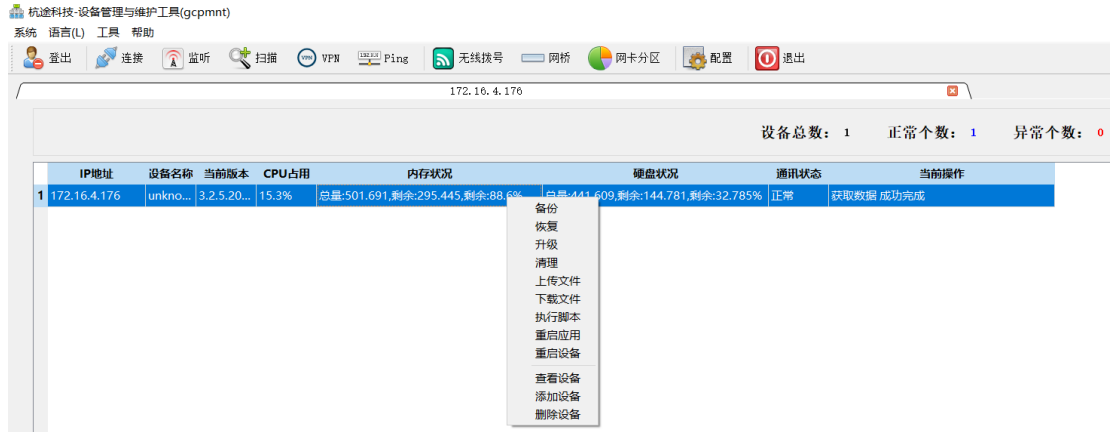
杭途科技-设备管理与维护工具(gcpmnt)

系统 语言(L) 工具 帮助

登出 连接 监听 扫描 VPN Ping 无线拨号 网桥 网卡分区 配置 退出

172.16.4.176

设备总数: 1 正常个数: 1 异常个数: 0

| | IP地址 | 设备名称 | 当前版本 | CPU占用 | 内存状况 | 硬盘状况 | 通讯状态 | 当前操作 |
|---|---|---|---|---|---|---|---|---|
| 1 | 172.16.4.176 | unkno... | 3.2.5.20... | 15.3% | 总量:501.691,剩余:295.445,剩余:88.6% | 总量:441.609,剩余:144.781,剩余:32.785% | 正常 | 获取数据 成功完成 |

备份
恢复
升级
清理
上传文件
下载文件
执行脚本
重启应用
重启设备
查看设备
添加设备
删除设备